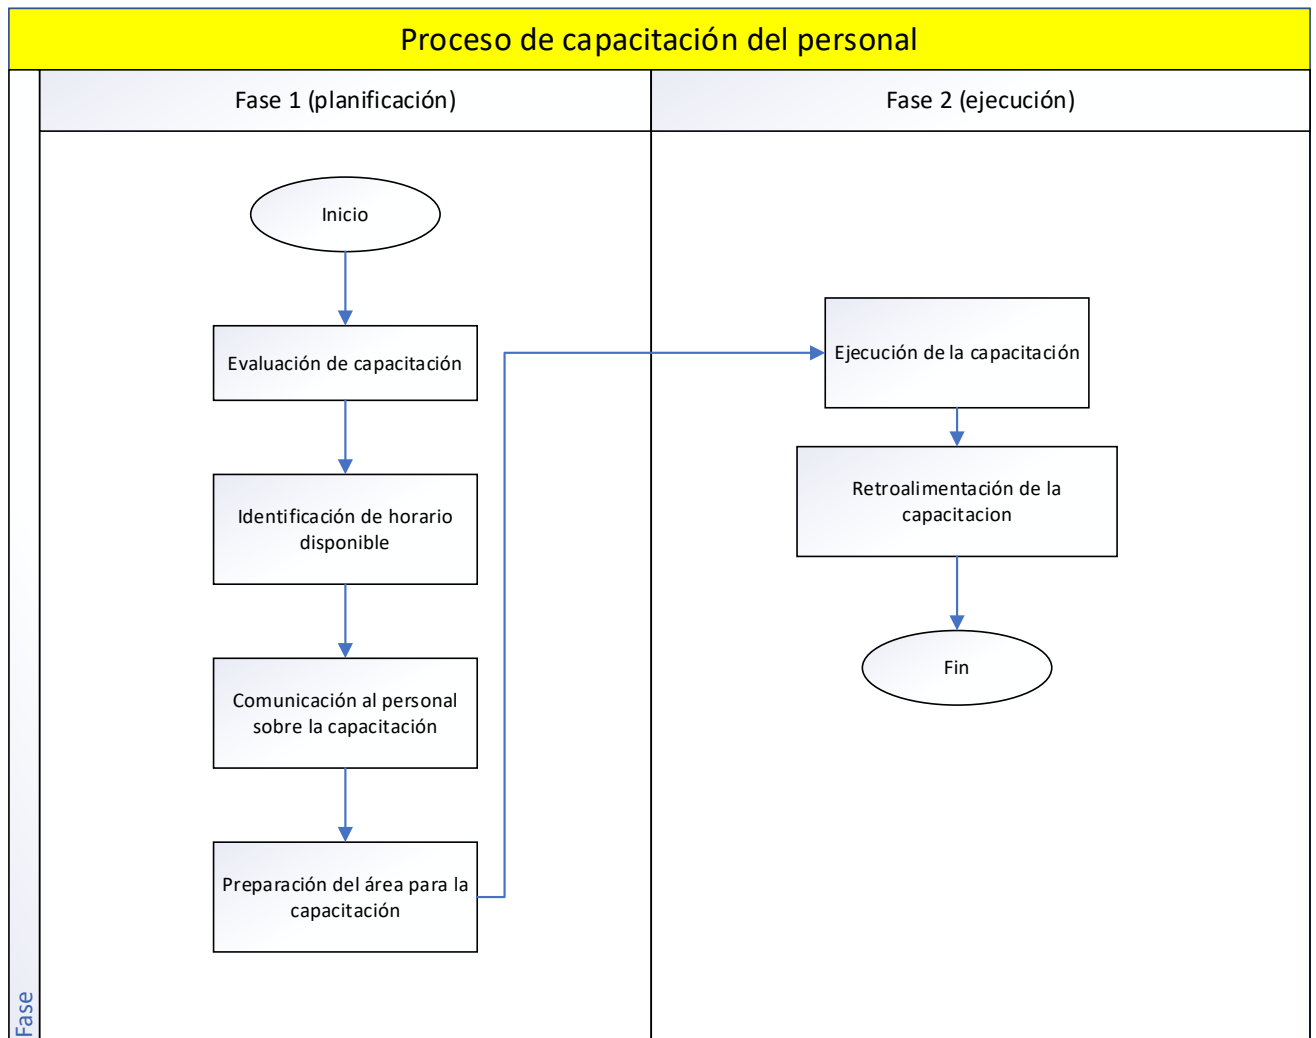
Proceso de capacitación del personal

Fase 1 (planificación)

Fase 2 (ejecución)

Inicio

Evaluación de capacitación

Identificación de horario disponible

Comunicación al personal sobre la capacitación

Preparación del área para la capacitación

Ejecución de la capacitación

Retroalimentación de la capacitacion

Fin

Fase